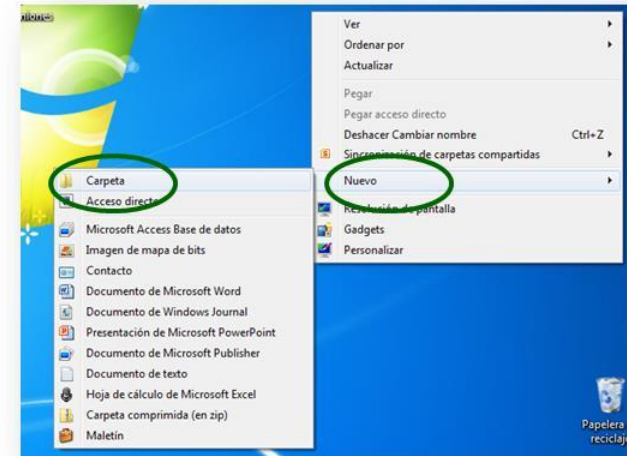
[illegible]

Ver
Ordenar por
Actualizar
Pegar
Pegar acceso directo
Deshacer Cambiar nombre Ctrl+Z
Sincronización de carpetas compartidas
Nuevo
Resolución de pantalla
Gadgets
Personalizar

Carpeta
Acceso directo
Microsoft Access Base de datos
Imagen de mapa de bits
Contacto
Documento de Microsoft Word
Documento de Windows Journal
Presentación de Microsoft PowerPoint
Documento de Microsoft Publisher
Documento de texto
Hoja de cálculo de Microsoft Excel
Carpeta comprimida (en zip)
Maletín

Papelera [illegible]
reciclaj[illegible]